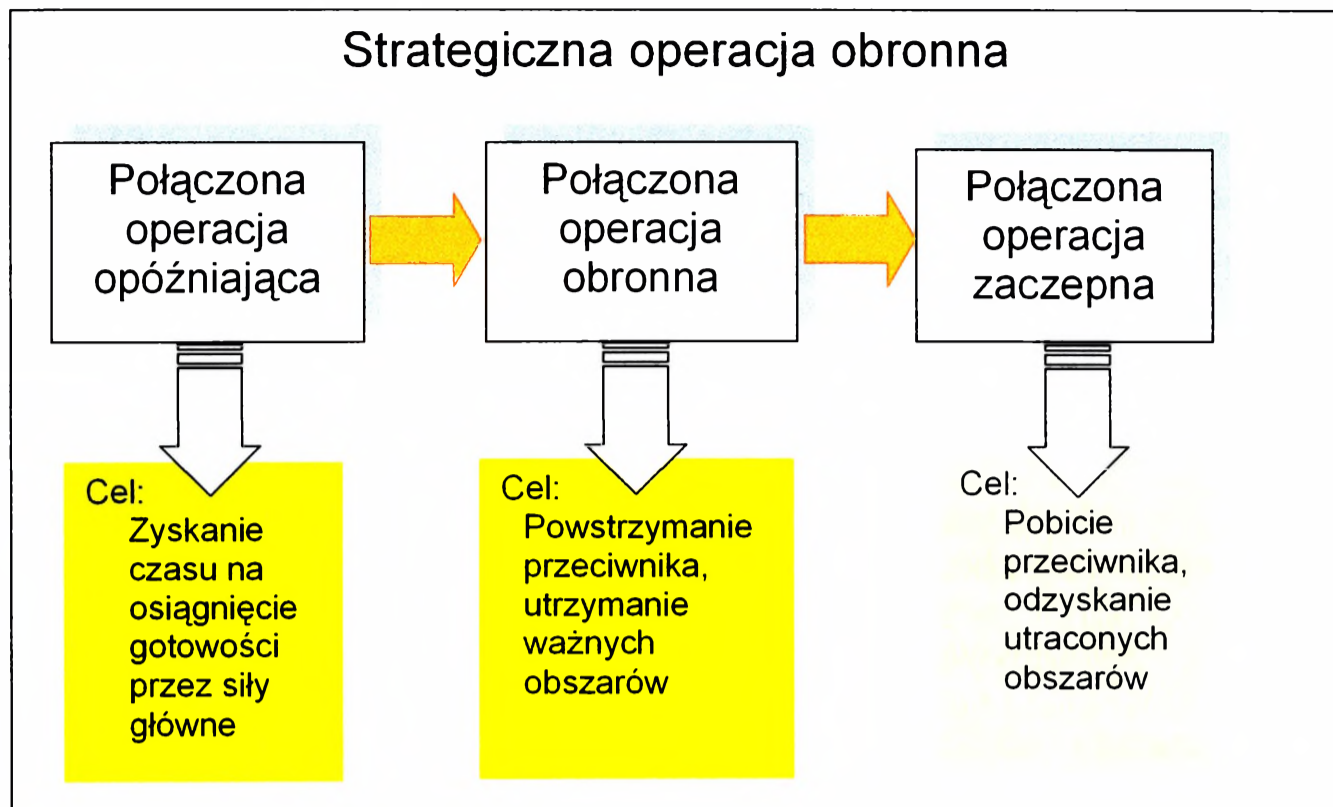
Strategiczna operacja obronna

Połączona operacja opóźniająca

Połączona operacja obronna

Połączona operacja zaczepna

Cel:
Zyskanie czasu na osiągnięcie gotowości przez siły główne

Cel:
Powstrzymanie przeciwnika, utrzymanie ważnych obszarów

Cel:
Pobicie przeciwnika, odzyskanie utraconych obszarów